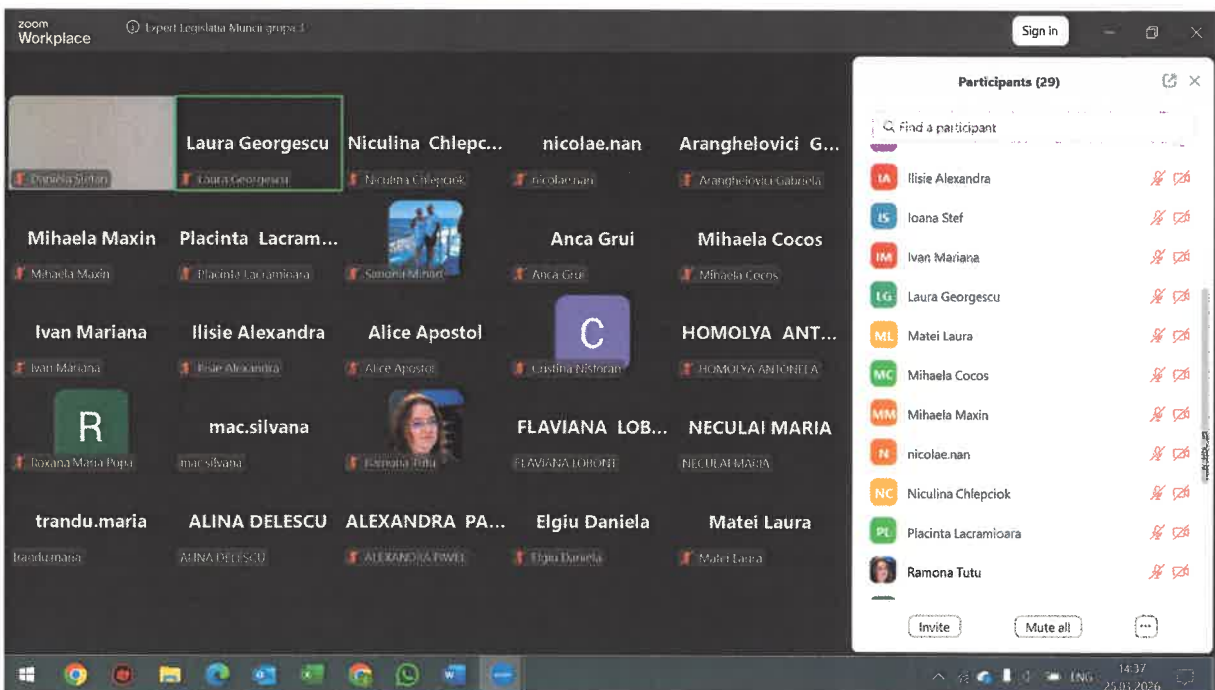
zoom Workplace

Expert Legislatia Muncii grupa 3

Sign in

Daniela Stefan

Laura Georgescu
Laura Georgescu

Niculina Chlepc...
Niculina Chlepciok

nicolae.nan
nicolae.nan

Aranghelovici G...
Aranghelovici Gabriela

Mihaela Maxin
Mihaela Maxin

Placinta Lacram...
Placinta Lacramioara

Simona Minart

Anca Grui
Anca Grui

Mihaela Cocos
Mihaela Cocos

Ivan Mariana
Ivan Mariana

Ilisie Alexandra
Ilisie Alexandra

Alice Apostol
Alice Apostol

C
Cristina Nistoran

HOMOLYA ANT...
HOMOLYA ANTONELA

R
Roxana Maria Popa

mac.silvana
mac.silvana

Ramona Tutu

FLAVIANA LOB...
FLAVIANA LOBONT

NECULAI MARIA
NECULAI MARIA

trandu.maria
trandu.maria

ALINA DELESCU
ALINA DELESCU

ALEXANDRA PA...
ALEXANDRA PAVEL

Elgiu Daniela
Elgiu Daniela

Matei Laura
Matei Laura

Participants (29)

Find a participant

IA Ilisie Alexandra
IS Ioana Stef
IM Ivan Mariana
LG Laura Georgescu
ML Matei Laura
MC Mihaela Cocos
MM Mihaela Maxin
N nicolae.nan
NC Niculina Chlepciok
PL Placinta Lacramioara
Ramona Tutu

Invite
Mute all
...

ENG 14:37 25.03.2026